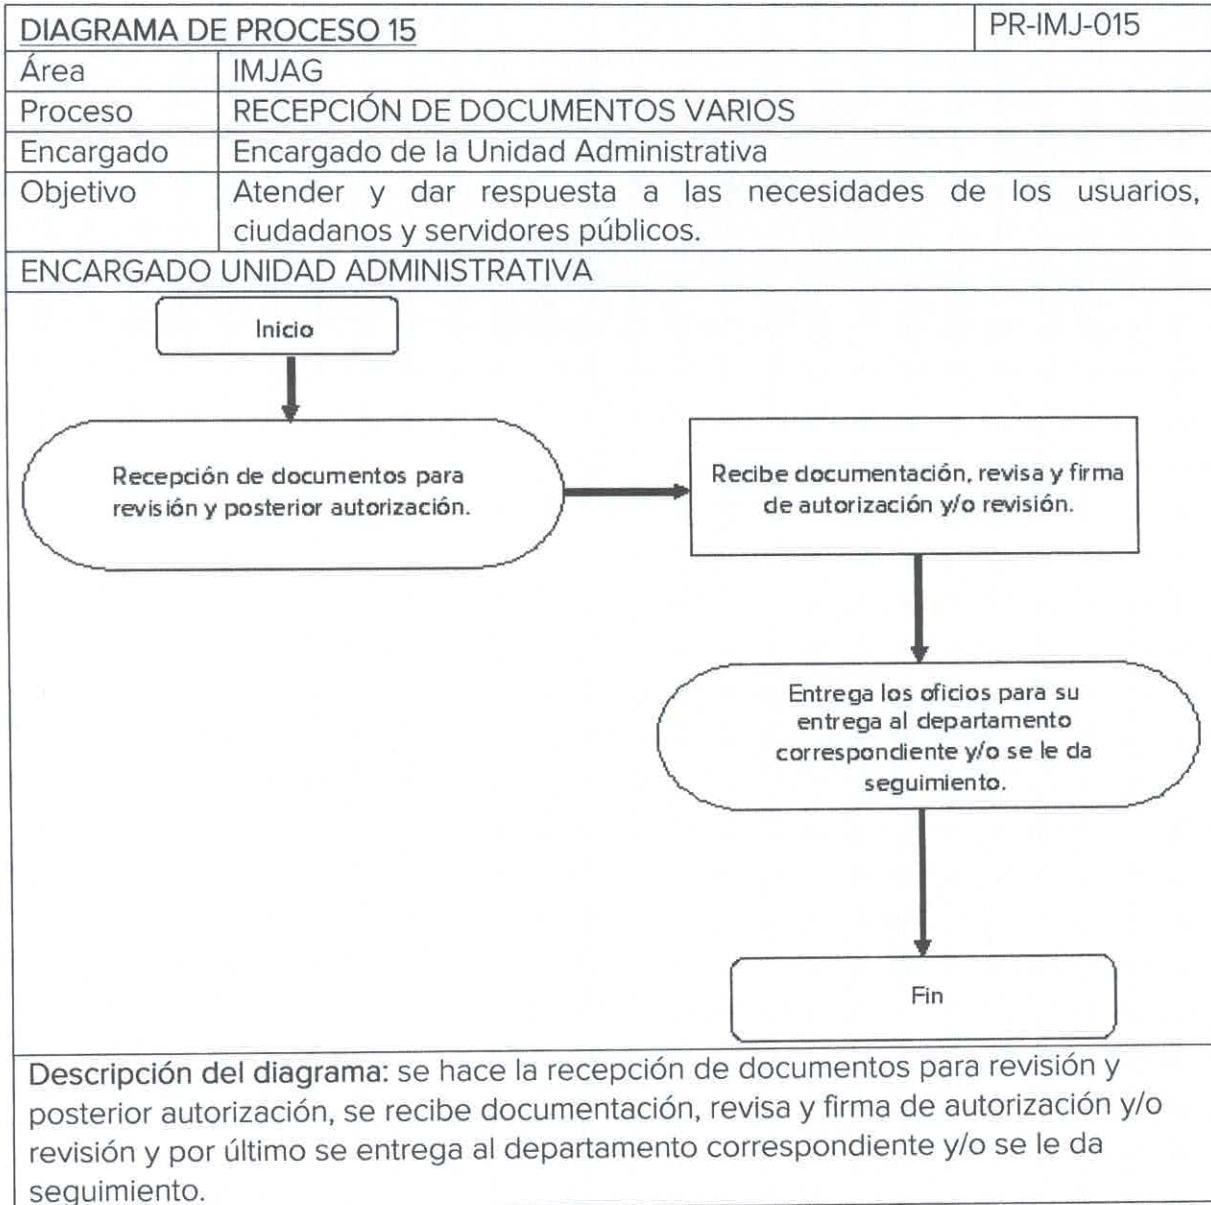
| DIAGRAMA DE PROCESO 15 | PR-IMJ-015 |
|---|---|
| Área | IMJAG |
| Proceso | RECEPCIÓN DE DOCUMENTOS VARIOS |
| Encargado | Encargado de la Unidad Administrativa |
| Objetivo | Atender y dar respuesta a las necesidades de los usuarios, ciudadanos y servidores públicos. |

ENCARGADO UNIDAD ADMINISTRATIVA

Inicio

Recepción de documentos para revisión y posterior autorización.

Recibe documentación, revisa y firma de autorización y/o revisión.

Entrega los oficios para su entrega al departamento correspondiente y/o se le da seguimiento.

Fin

Descripción del diagrama: se hace la recepción de documentos para revisión y posterior autorización, se recibe documentación, revisa y firma de autorización y/o revisión y por último se entrega al departamento correspondiente y/o se le da seguimiento.